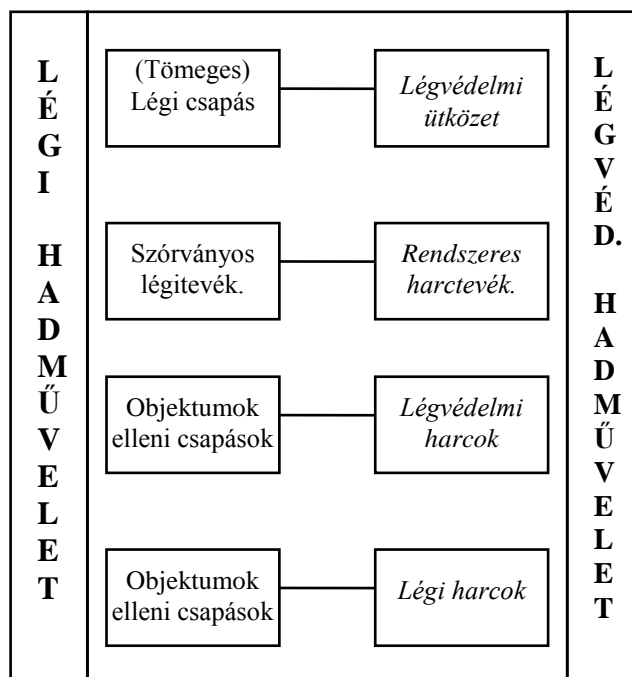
LÉGI HADMŰVELET

(Tömeges) Légi csapás — *Légvédelmi ütközet*

Szórványos légitevék. — *Rendszeres harctevék.*

Objektumok elleni csapások — *Légvédelmi harcok*

Objektumok elleni csapások — *Légi harcok*

LÉGVÉD. HADMŰVELET